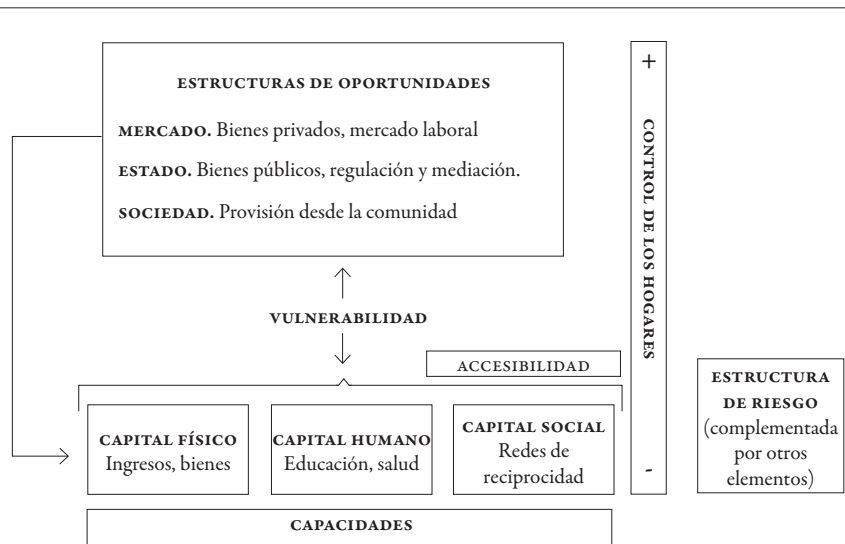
ESTRUCTURAS DE OPORTUNIDADES

MERCADO. Bienes privados, mercado laboral

ESTADO. Bienes públicos, regulación y mediación.

SOCIEDAD. Provisión desde la comunidad

+

CONTROL DE LOS HOGARES

-

VULNERABILIDAD

ACCESIBILIDAD

CAPITAL FÍSICO
Ingresos, bienes

CAPITAL HUMANO
Educación, salud

CAPITAL SOCIAL
Redes de reciprocidad

ESTRUCTURA DE RIESGO
(complementada por otros elementos)

CAPACIDADES